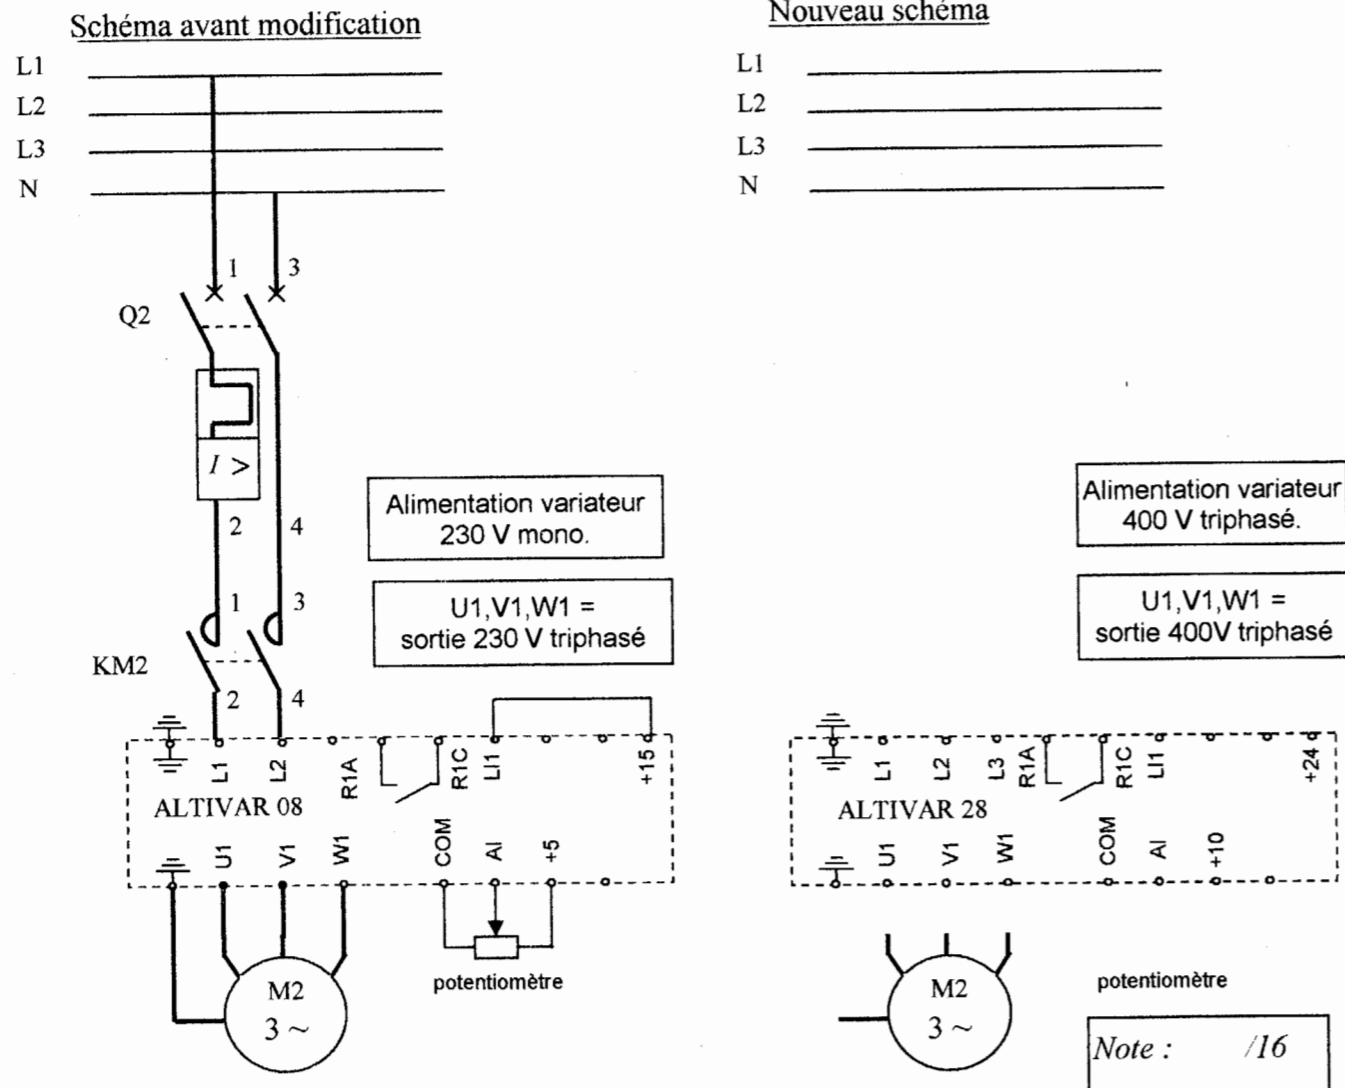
Schéma avant modification

L1
L2
L3
N

1 3

Q2

$I >$

2 4

Alimentation variateur 230 V mono.

U1,V1,W1 = sortie 230 V triphasé

1 3

KM2

2 4

L1 L2 R1A R1C LI1 +15

ALTIVAR 08

U1 V1 W1 COM AI +5

potentiomètre

M2
3 ~

Nouveau schéma

L1
L2
L3
N

Alimentation variateur 400 V triphasé.

U1,V1,W1 = sortie 400V triphasé

L1 L2 L3 R1A R1C LI1 +24

ALTIVAR 28

U1 V1 W1 COM AI +10

M2
3 ~

potentiomètre

Note : /16